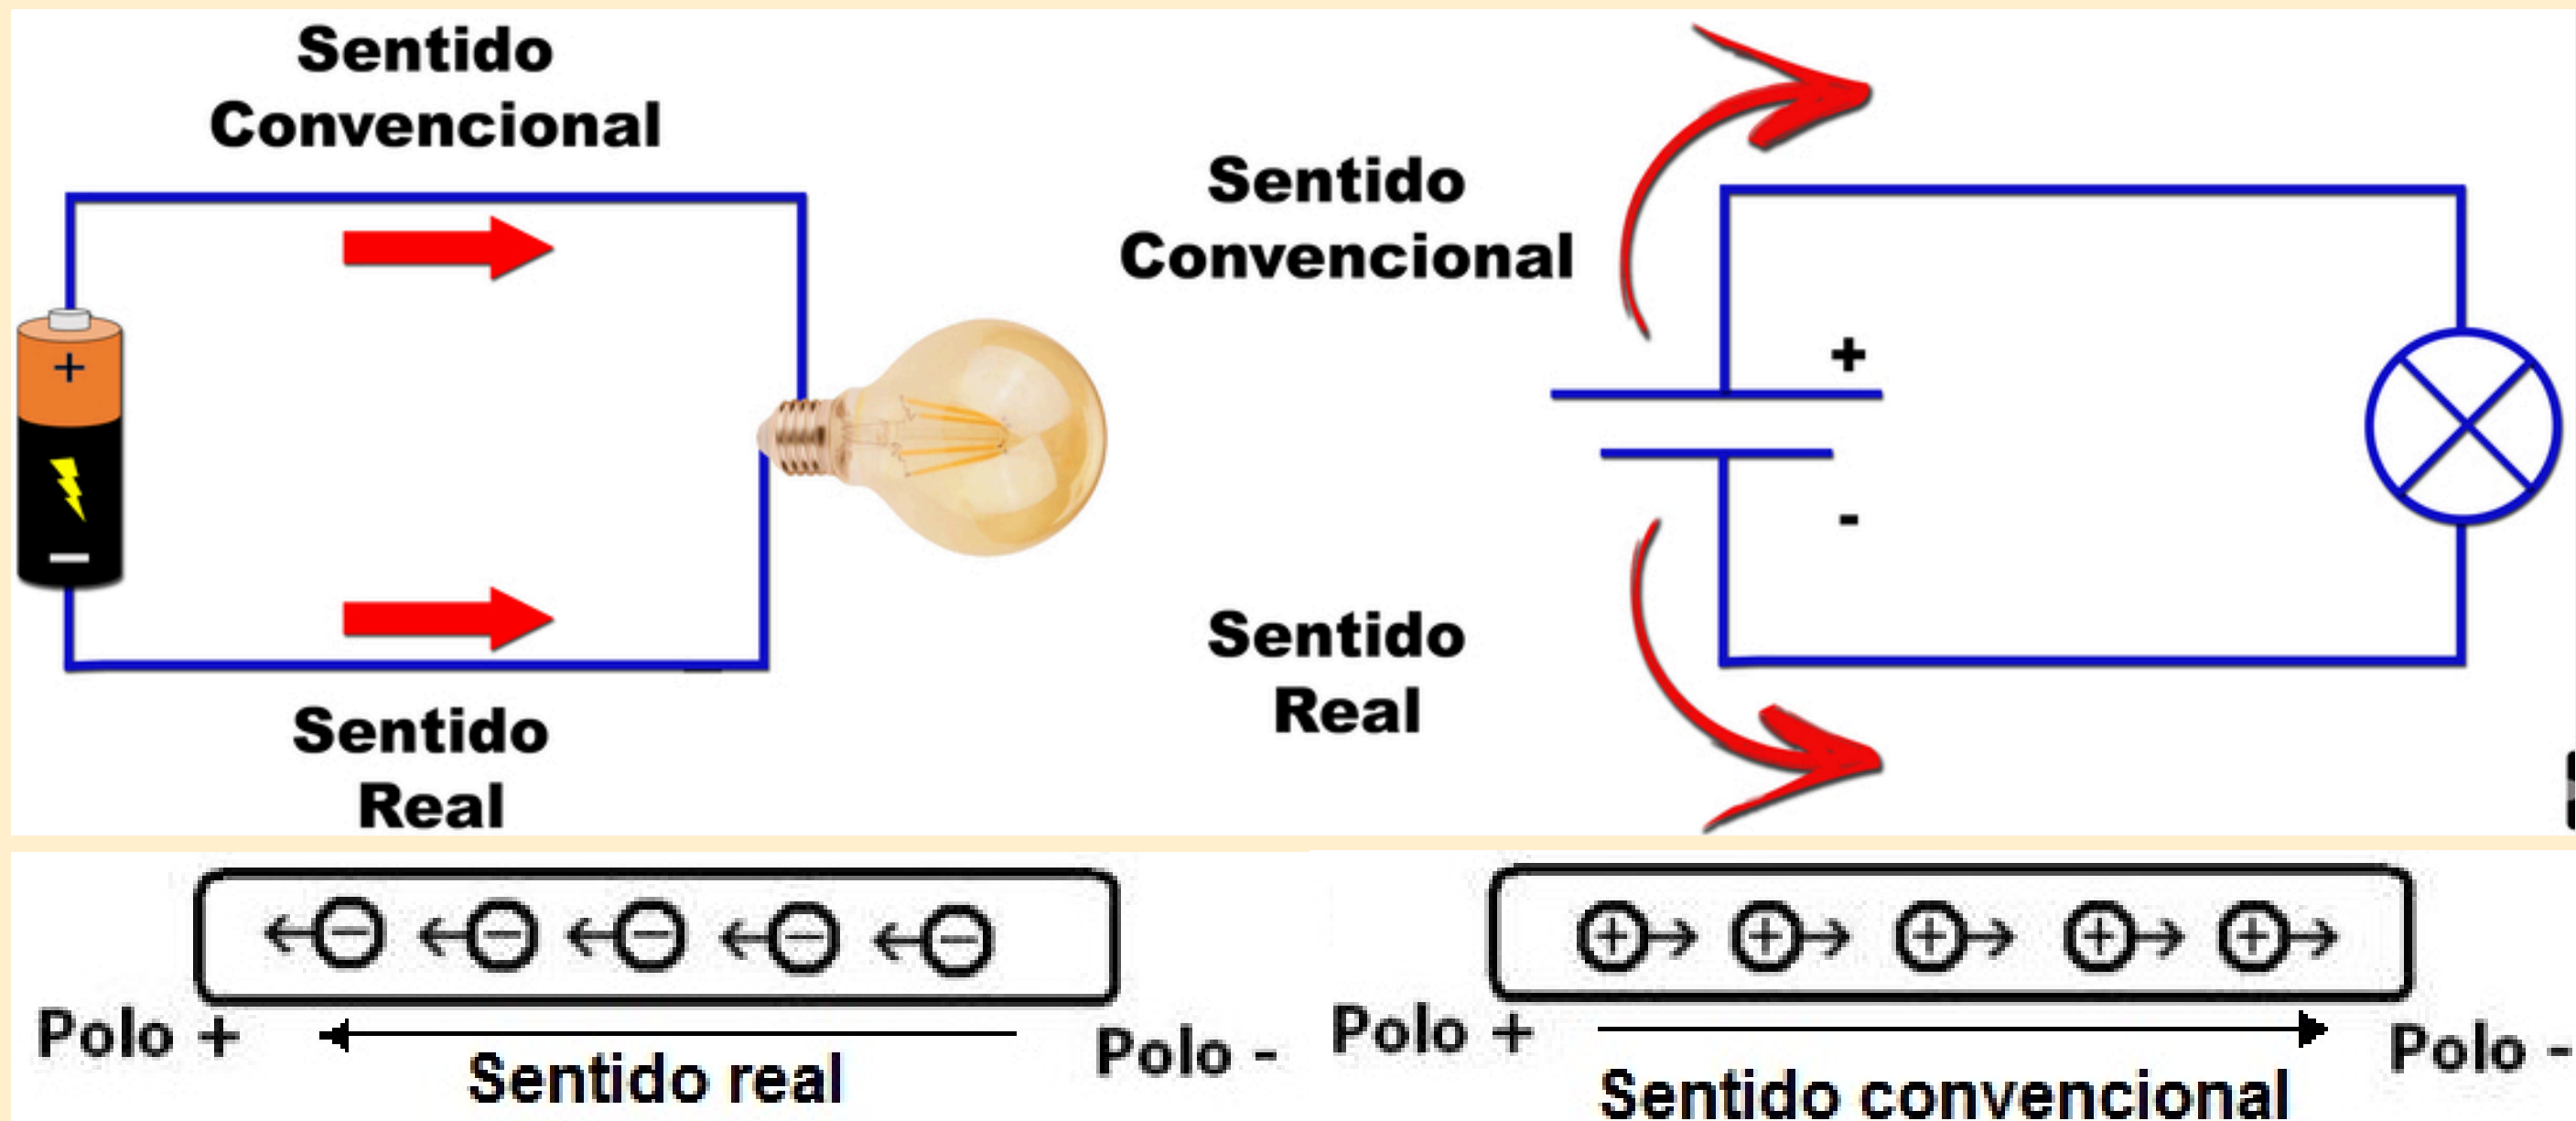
Sentido Convencional

+

-

Sentido Real

Sentido Convencional

+

-

Sentido Real

$\leftarrow\ominus$ $\leftarrow\ominus$ $\leftarrow\ominus$ $\leftarrow\ominus$ $\leftarrow\ominus$

Polo +

Sentido real

Polo -

$\oplus\rightarrow$ $\oplus\rightarrow$ $\oplus\rightarrow$ $\oplus\rightarrow$ $\oplus\rightarrow$

Polo +

Sentido convencional

Polo -